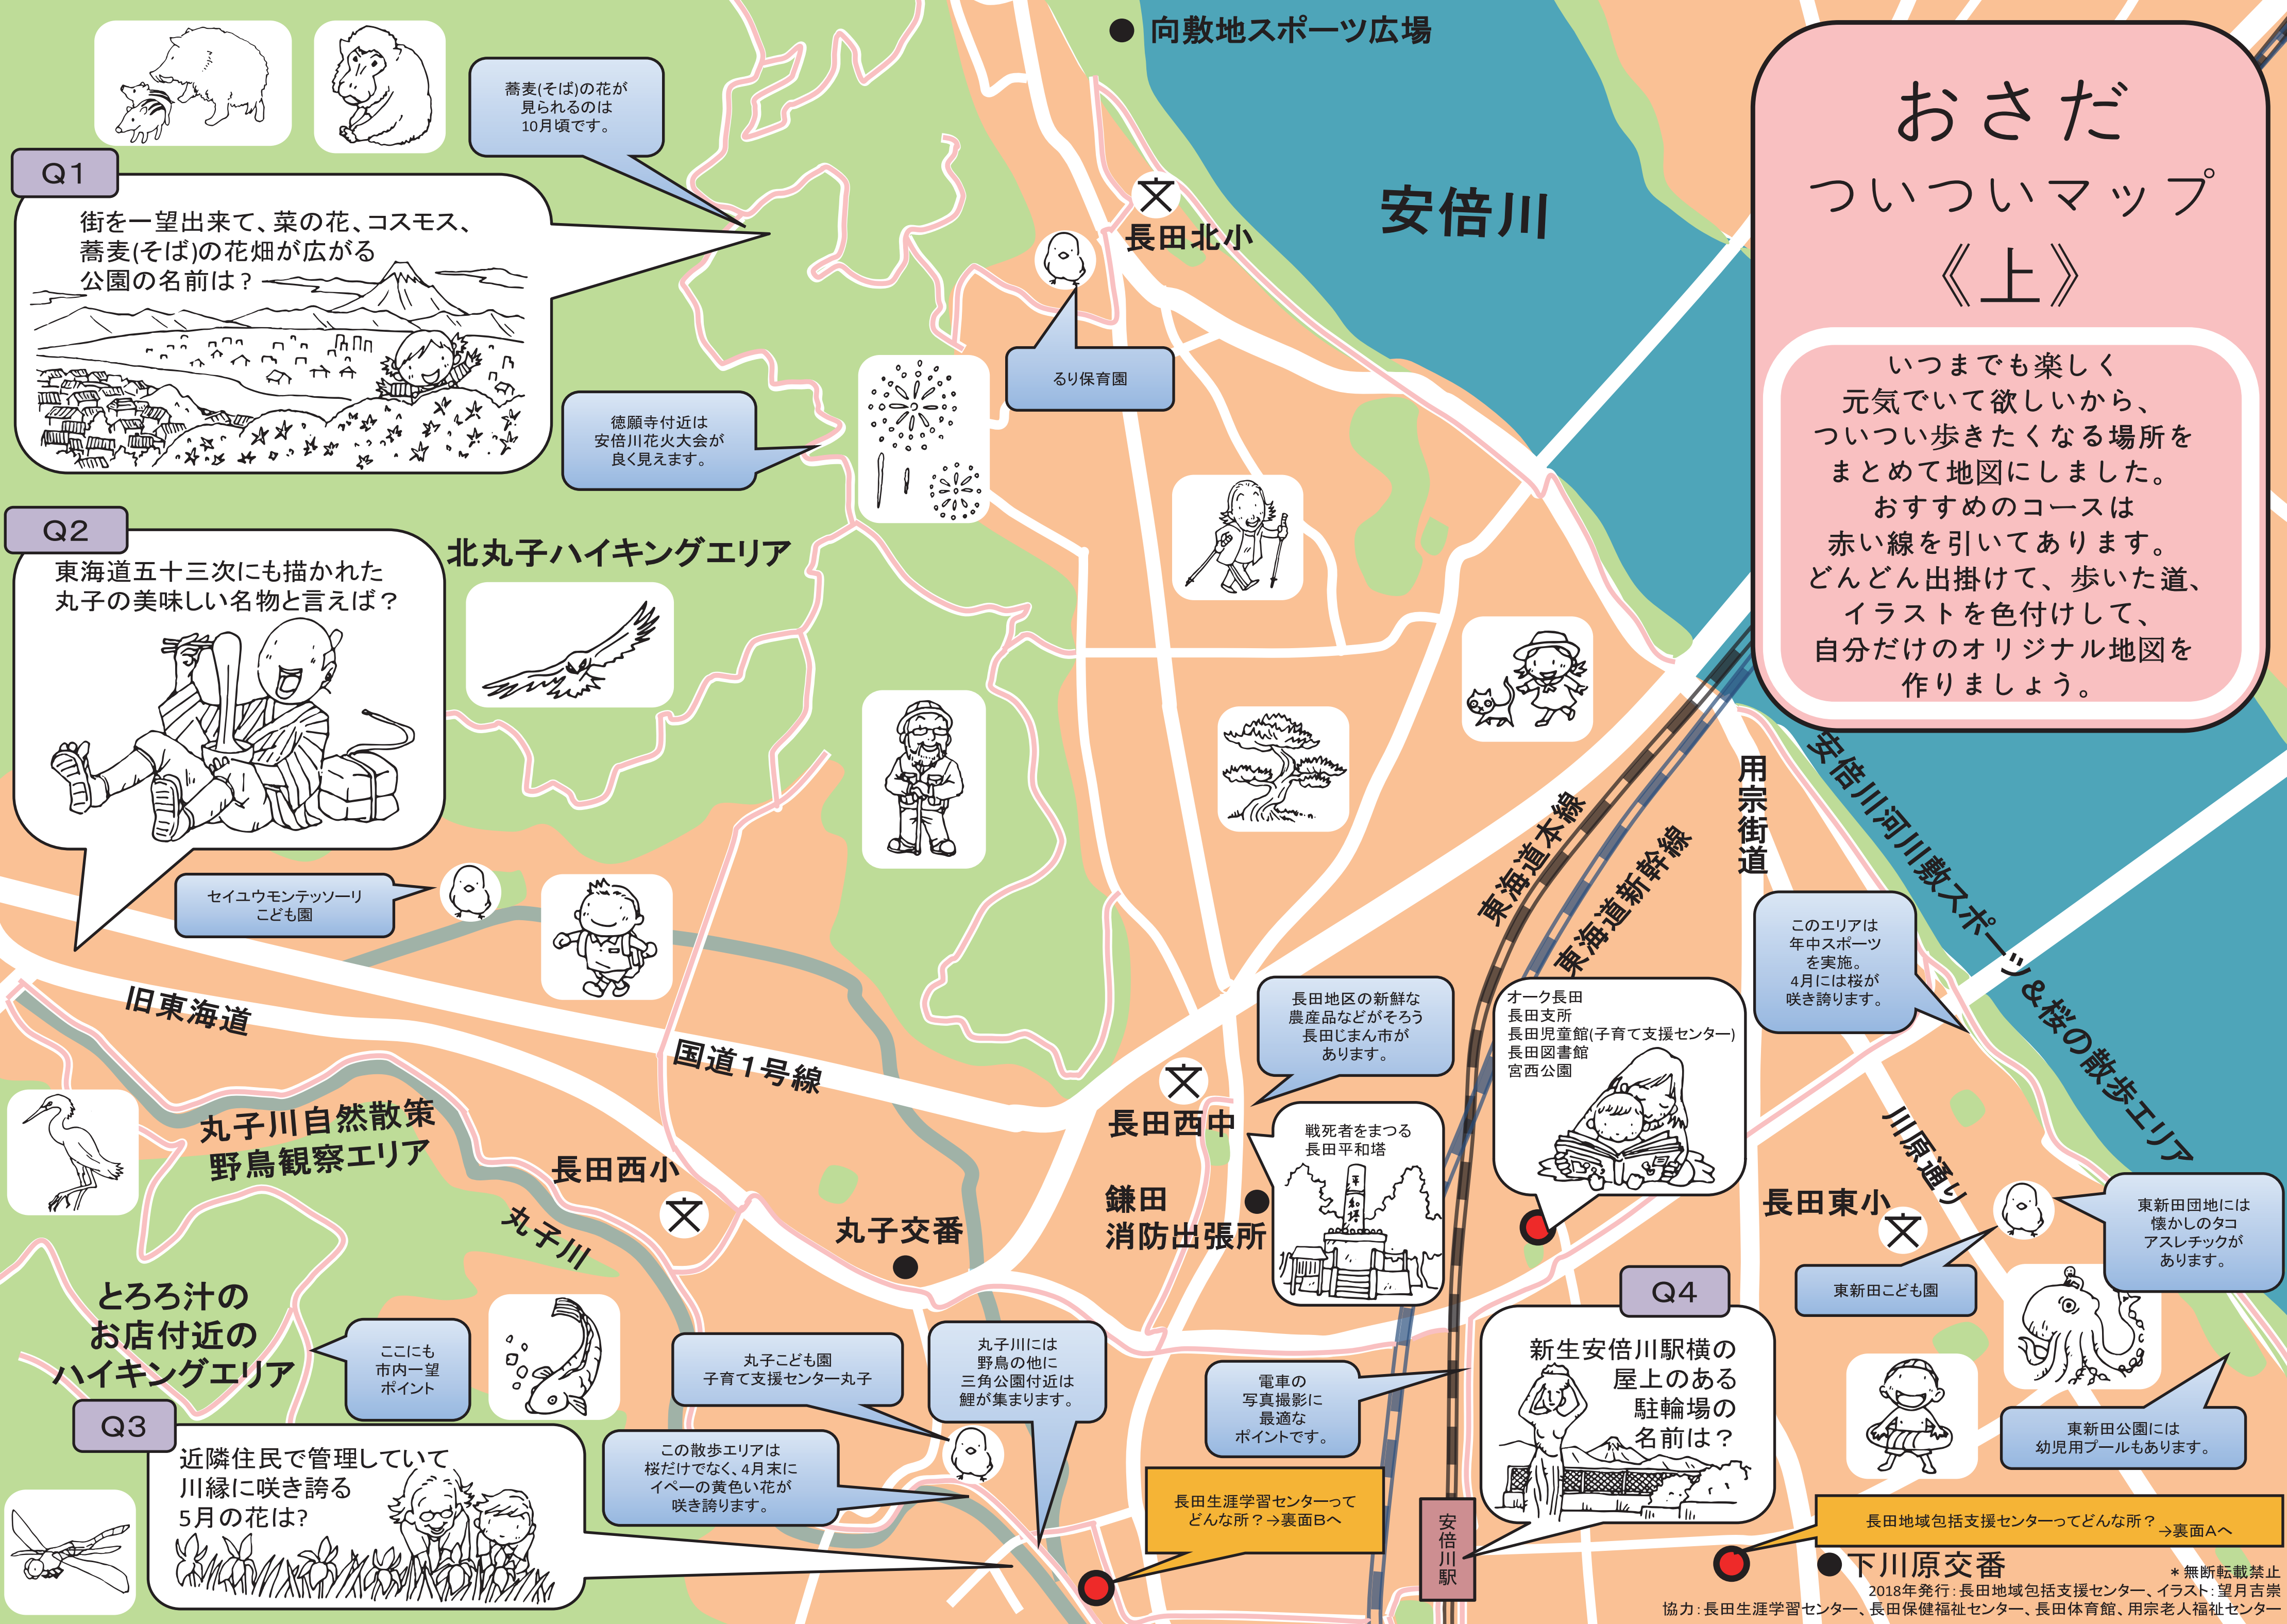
向敷地スポーツ広場

おさだ
ついついマップ
《上》

いつまでも楽しく
元気でいて欲しいから、
ついつい歩きたくなる場所を
まとめて地図にしました。
おすすめのコースは
赤い線を引いてあります。
どんどん出掛けて、歩いた道、
イラストを色付けして、
自分だけのオリジナル地図を
作りましょう。

蕎麦(そば)の花が見られるのは10月頃です。

Q1
街を一望出来て、菜の花、コスモス、蕎麦(そば)の花畑が広がる公園の名前は？

安倍川

長田北小

るり保育園

徳願寺付近は安倍川花火大会が良く見えます。

Q2
東海道五十三次にも描かれた丸子の美味しい名物と言えば？

北丸子ハイキングエリア

セイユウモンテッソーリこども園

旧東海道

国道1号線

東海道本線

東海道新幹線

用宗街道

安倍川河川敷スポーツ&桜の散歩エリア

このエリアは年中スポーツを実施。4月には桜が咲き誇ります。

長田地区の新鮮な農産品などがそろう長田じまん市があります。

オーク長田
長田支所
長田児童館(子育て支援センター)
長田図書館
宮西公園

長田西中

戦死者をまつる長田平和塔

鎌田
消防出張所

丸子川自然散策
野鳥観察エリア

長田西小

丸子川

丸子交番

長田東小

川原通り

東新田団地には懐かしのタコアスレチックがあります。

東新田こども園

とろろ汁の
お店付近の
ハイキングエリア

ここにも市内一望ポイント

丸子こども園
子育て支援センター丸子

丸子川には野鳥の他に三角公園付近は鯉が集まります。

電車の写真撮影に最適なポイントです。

Q4
新生安倍川駅横の屋上のある駐輪場の名前は？

Q3
近隣住民で管理していて川縁に咲き誇る5月の花は？

この散歩エリアは桜だけでなく、4月末にイペーの黄色い花が咲き誇ります。

長田生涯学習センターってどんな所？→裏面Bへ

安倍川駅

東新田公園には幼児用プールもあります。

長田地域包括支援センターってどんな所？→裏面Aへ

下川原交番

＊無断転載禁止
2018年発行：長田地域包括支援センター、イラスト：望月吉崇
協力：長田生涯学習センター、長田保健福祉センター、長田体育館、用宗老人福祉センター